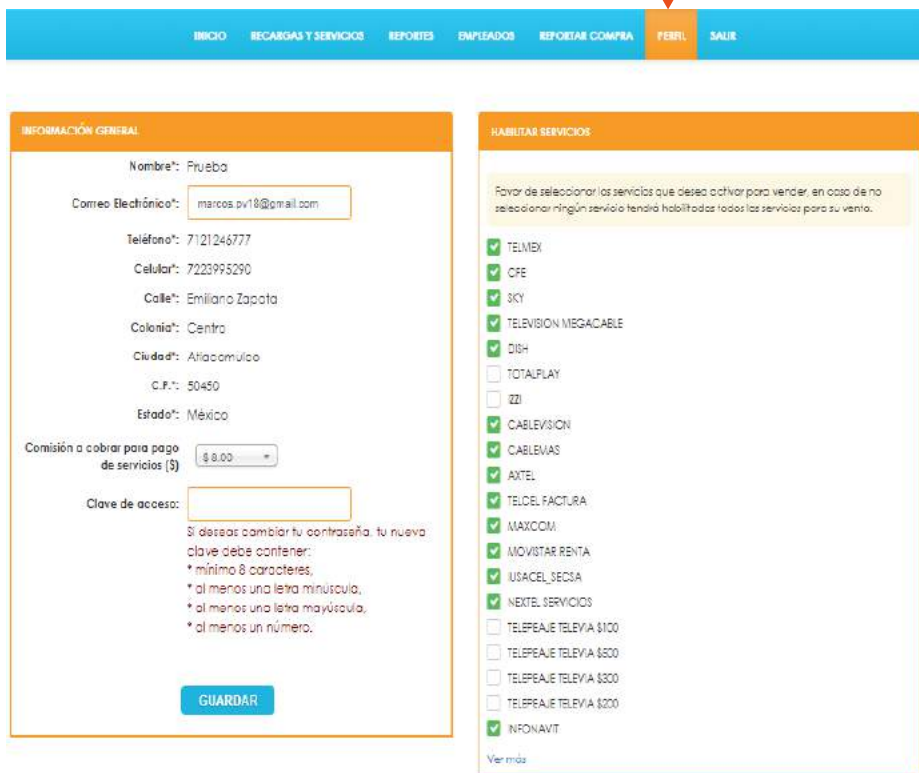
INICIO RECARGAS Y SERVICIOS REPORTES EMPLEADOS REPORTAR COMPRA PERFIL SALIR

INFORMACIÓN GENERAL

Nombre*: Prueba

Correo Electrónico*: marcos.pv18@gmail.com

Teléfono*: 7121246777

Celular*: 7223995290

Calle*: Emiliano Zapata

Colonia*: Centro

Ciudad*: Atlacomulco

C.P.*: 50450

Estado*: México

Comisión a cobrar para pago de servicios ($) $ 8.00

Clave de acceso:

Si deseas cambiar tu contraseña, tu nueva clave debe contener:
* mínimo 8 caracteres,
* al menos una letra minúscula,
* al menos una letra mayúscula,
* al menos un número.

GUARDAR

HABILITAR SERVICIOS

Favor de seleccionar los servicios que desea activar para vender, en caso de no seleccionar ningún servicio tendrá habilitados todos los servicios para su venta.

TELMEX
CFE
SKY
TELEVISION MEGACABLE
DISH
TOTALPLAY
IZZI
CABLEVISION
CABLEMAS
AXTEL
TELCEL FACTURA
MAXCOM
MOVISTAR RENTA
IUSACEL_SECSA
NEXTEL SERVICIOS
TELEPEAJE TELEVIA $100
TELEPEAJE TELEVIA $500
TELEPEAJE TELEVIA $300
TELEPEAJE TELEVIA $200
INFONAVIT

Ver más